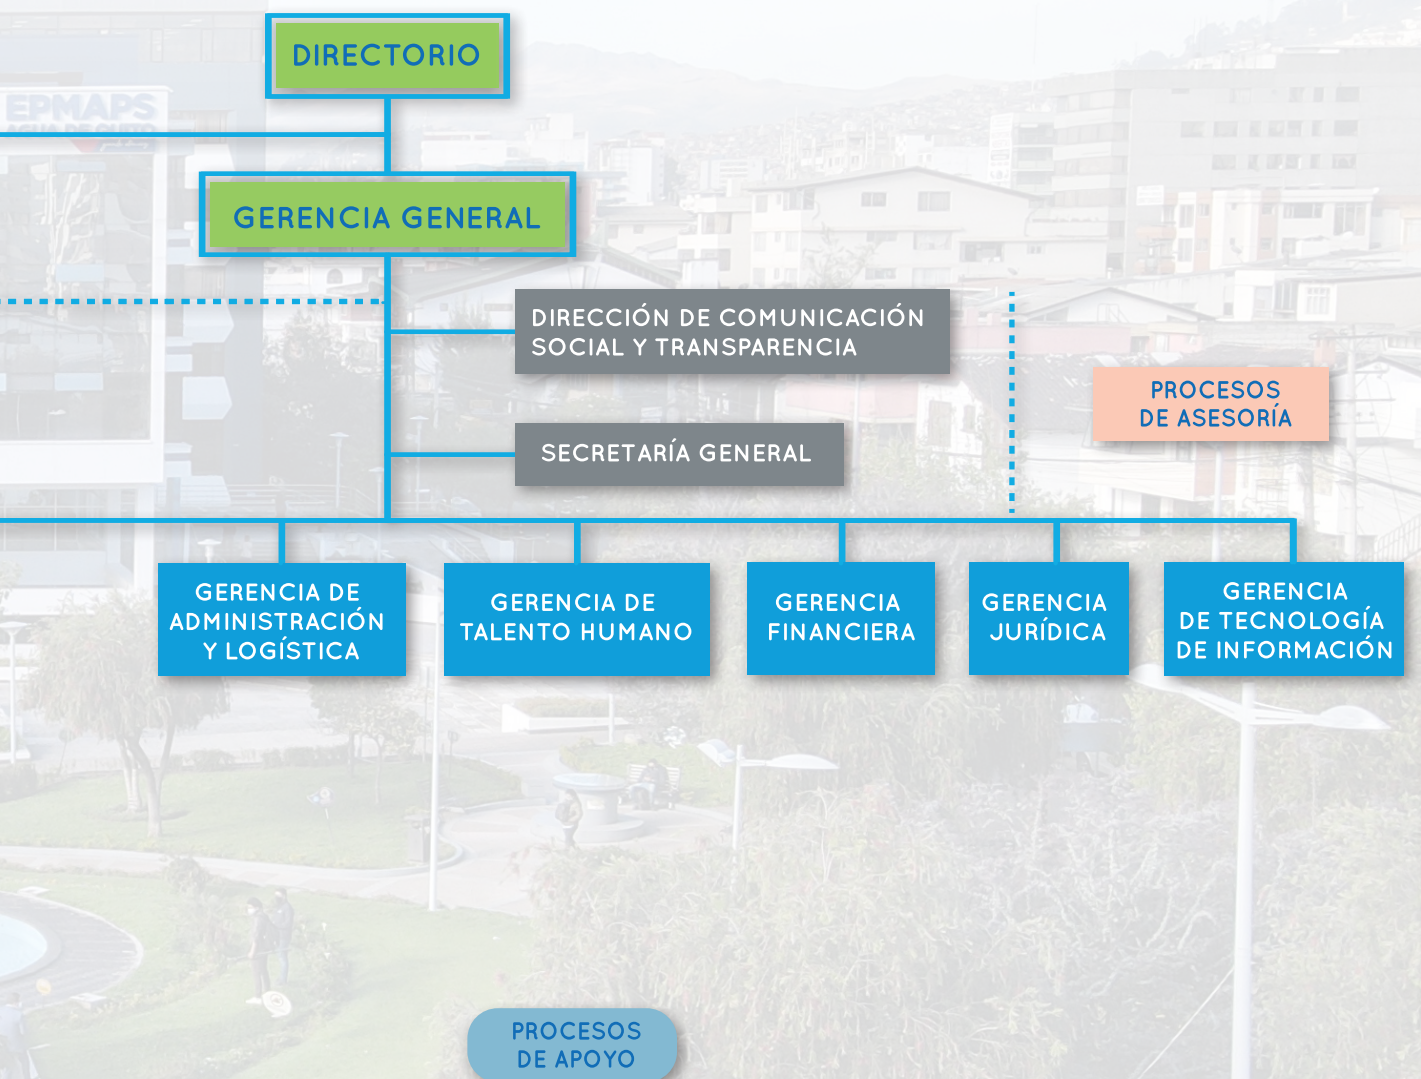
DIRECTORIO

EPMAPS

GERENCIA GENERAL

DIRECCIÓN DE COMUNICACIÓN SOCIAL Y TRANSPARENCIA

PROCESOS DE ASESORÍA

SECRETARÍA GENERAL

GERENCIA DE ADMINISTRACIÓN Y LOGÍSTICA

GERENCIA DE TALENTO HUMANO

GERENCIA FINANCIERA

GERENCIA JURÍDICA

GERENCIA DE TECNOLOGÍA DE INFORMACIÓN

PROCESOS DE APOYO